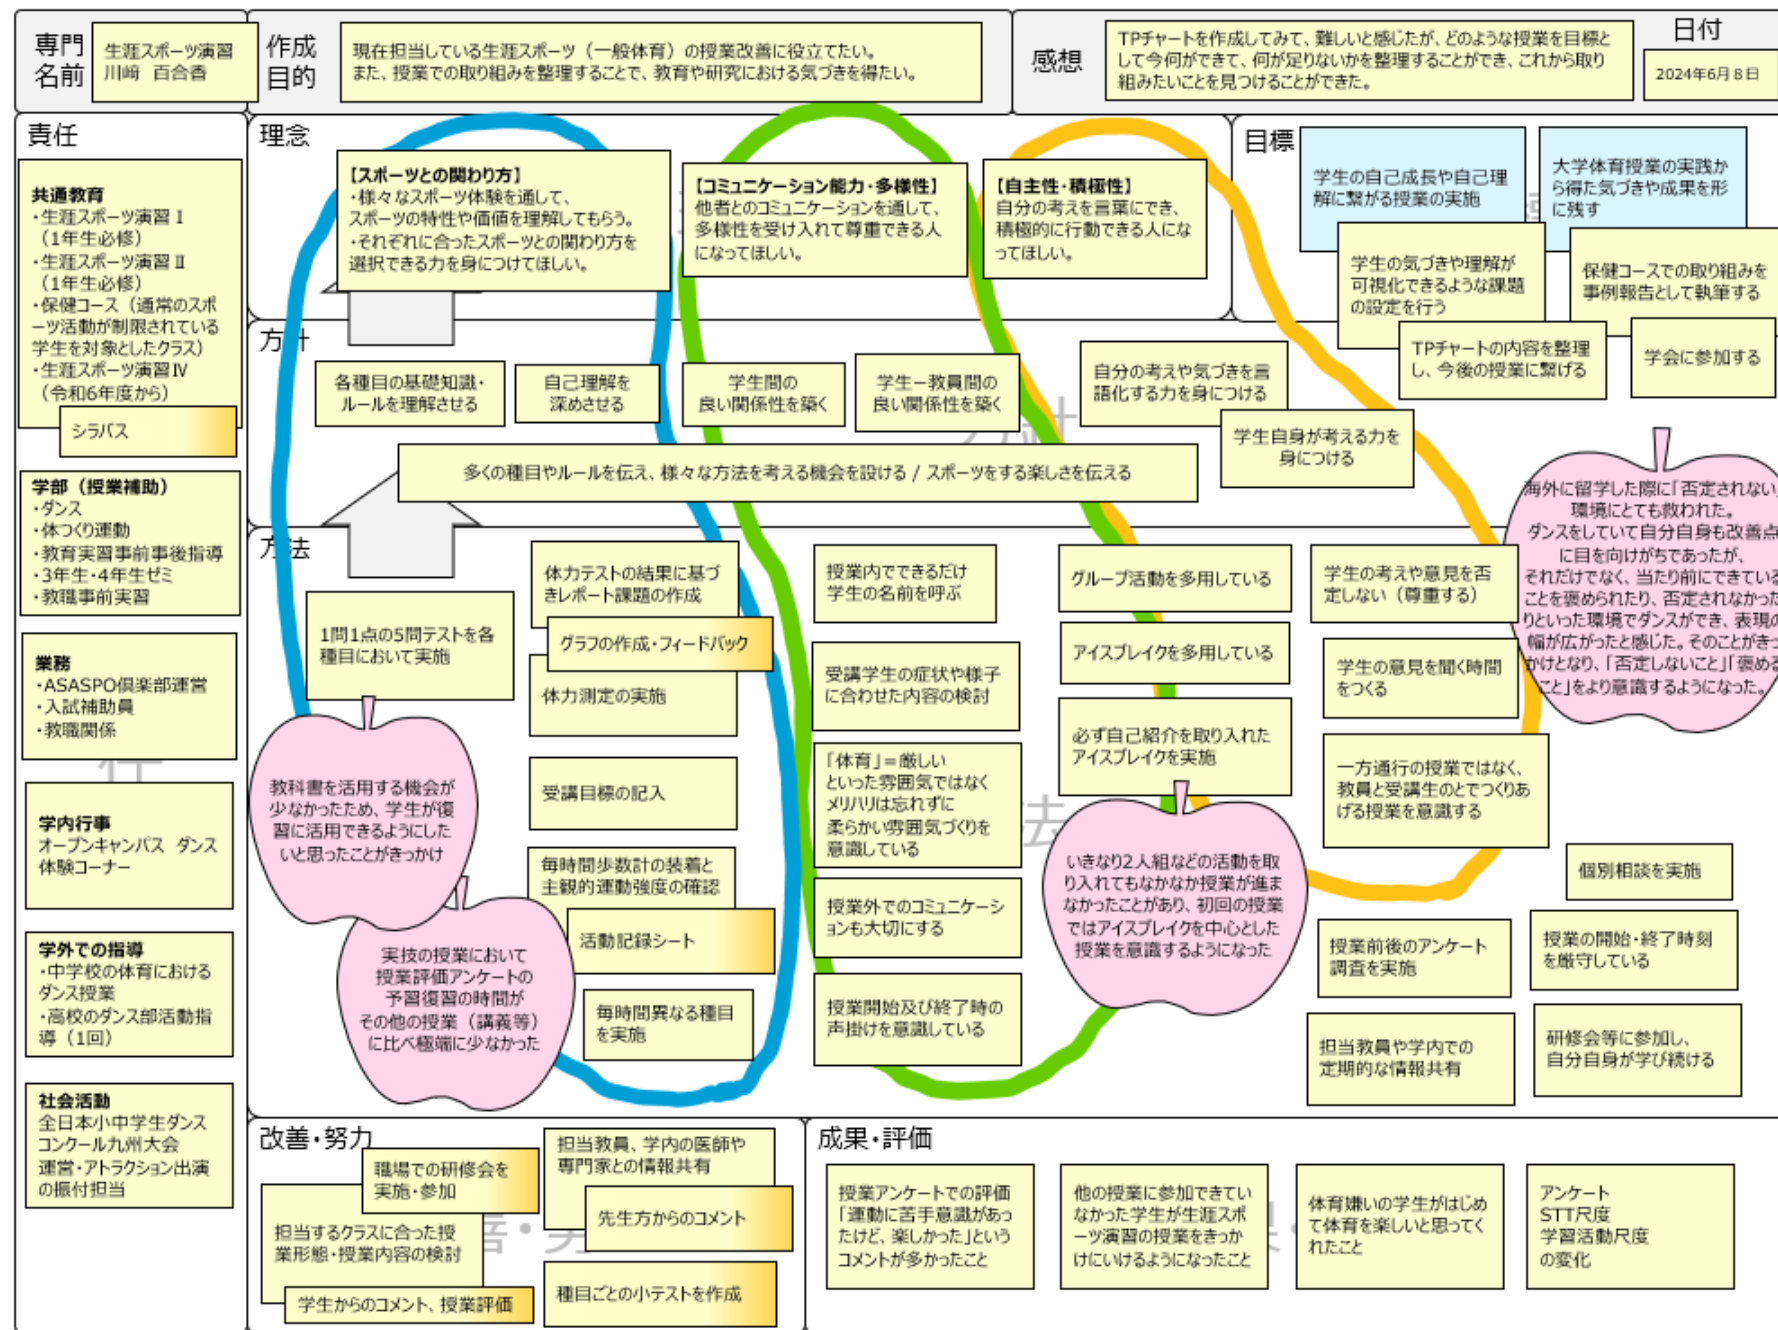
専門 名前
生涯スポーツ演習
川崎 百合香

作成 目的
現在担当している生涯スポーツ（一般体育）の授業改善に役立てたい。
また、授業での取り組みを整理することで、教育や研究における気づきを得たい。

感想
TPチャートを作成してみて、難しいと感じたが、どのような授業を目標として今何ができて、何が足りないかを整理することができ、これから取り組みたいことを見つけることができた。

日付
2024年6月8日

責任

共通教育
・生涯スポーツ演習Ⅰ（1年生必修）
・生涯スポーツ演習Ⅱ（1年生必修）
・保健コース（通常のスポーツ活動が制限されている学生を対象としたクラス）
・生涯スポーツ演習Ⅳ（令和6年度から）

シラバス

学部（授業補助）
・ダンス
・体つくり運動
・教育実習事前事後指導
・3年生・4年生ゼミ
・教職事前実習

業務
・ASASPO倶楽部運営
・入試補助員
・教職関係

学内行事
オープンキャンパス ダンス体験コーナー

学外での指導
・中学校の体育におけるダンス授業
・高校のダンス部活動指導（1回）

社会活動
全日本小中学生ダンスコンクール九州大会運営・アトラクション出演の振付担当

理念

【スポーツとの関わり方】
・様々なスポーツ体験を通して、スポーツの特性や価値を理解してもらう。
・それぞれに合ったスポーツとの関わり方を選択できる力を身につけてほしい。

【コミュニケーション能力・多様性】
他者とのコミュニケーションを通して、多様性を受け入れて尊重できる人になってほしい。

【自主性・積極性】
自分の考えを言葉にでき、積極的に行動できる人になってほしい。

目標

学生の自己成長や自己理解に繋がる授業の実施

大学体育授業の実践から得た気づきや成果を形に残す

学生の気づきや理解が可視化できるような課題の設定を行う

保健コースでの取り組みを事例報告として執筆する

TPチャートの内容を整理し、今後の授業に繋げる

学会に参加する

方針

各種目の基礎知識・ルールを理解させる

自己理解を深めさせる

学生間の良い関係性を築く

学生－教員間の良い関係性を築く

自分の考えや気づきを言語化する力を身につける

学生自身が考える力を身につける

多くの種目やルールを伝え、様々な方法を考える機会を設ける / スポーツをする楽しさを伝える

海外に留学した際に「否定されない」環境にとても救われた。
ダンスをしていて自分自身も改善点に目を向けがちであったが、それだけでなく、当たり前にできていることを褒められたり、否定されなかったりといった環境でダンスができ、表現の幅が広がったと感じた。そのことがきっかけとなり、「否定しないこと」「褒めること」をより意識するようになった。

方法

1問1点の5問テストを各種目において実施

体力テストの結果に基づきレポート課題の作成

グラフの作成・フィードバック

体力測定の実施

受講目標の記入

毎時間歩数計の装着と主観的運動強度の確認

活動記録シート

毎時間異なる種目を実施

教科書を活用する機会が少なかったため、学生が復習に活用できるようにしたいと思ったことがきっかけ

実技の授業において授業評価アンケートの予習復習の時間がその他の授業（講義等）に比べ極端に少なかった

授業内でできるだけ学生の名前を呼ぶ

受講学生の症状や様子に合わせた内容の検討

「体育」＝厳しいといった雰囲気ではなくメリハリは忘れずに柔らかい雰囲気づくりを意識している

授業外でのコミュニケーションも大切にする

授業開始及び終了時の声掛けを意識している

グループ活動を多用している

アイスブレイクを多用している

必ず自己紹介を取り入れたアイスブレイクを実施

いきなり2人組などの活動を取り入れてもなかなか授業が進まなかったことがあり、初回の授業ではアイスブレイクを中心とした授業を意識するようになった

学生の考えや意見を否定しない（尊重する）

学生の意見を聞く時間をつくる

一方通行の授業ではなく、教員と受講生のとでつくりあげる授業を意識する

個別相談を実施

授業前後のアンケート調査を実施

授業の開始・終了時刻を厳守している

担当教員や学内での定期的な情報共有

研修会等に参加し、自分自身が学び続ける

改善・努力

職場での研修会を実施・参加

担当教員、学内の医師や専門家との情報共有

先生方からのコメント

担当するクラスに合った授業形態・授業内容の検討

学生からのコメント、授業評価

種目ごとの小テストを作成

成果・評価

授業アンケートでの評価「運動に苦手意識があったけど、楽しかった」というコメントが多かったこと

他の授業に参加できていなかった学生が生涯スポーツ演習の授業をきっかけにいけるようになったこと

体育嫌いの学生がはじめて体育を楽しいと思ってくれたこと

アンケート
STT尺度
学習活動尺度
の変化